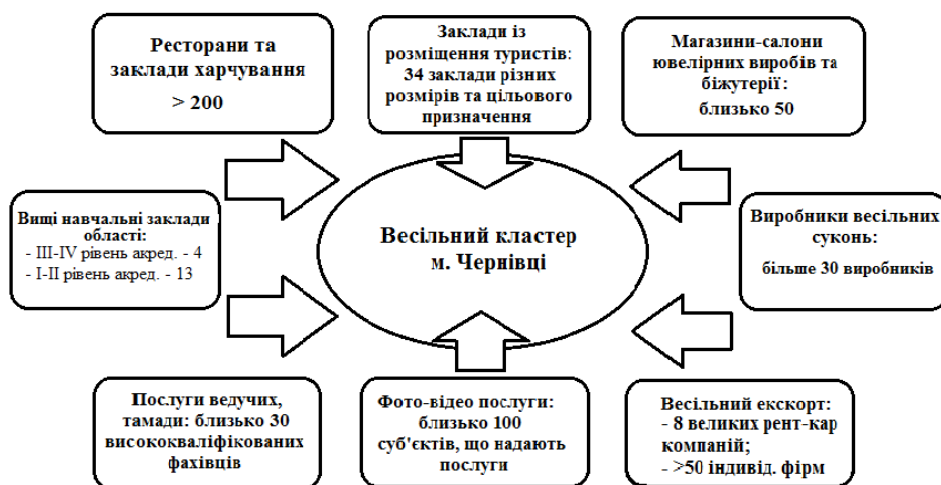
Ресторани та заклади харчування

> 200

Заклади із розміщення туристів: 34 заклади різних розмірів та цільового призначення

Магазини-салони ювелірних виробів та біжутерії:

близько 50

Вищі навчальні заклади області:
- III-IV рівень акред. - 4
- I-II рівень акред. - 13

Весільний кластер м. Чернівці

Виробники весільних суконь:

більше 30 виробників

Послуги ведучих, тамади: близько 30 висококваліфікованих фахівців

Фото-відео послуги: близько 100 суб'єктів, що надають послуги

Весільний екскорт:
- 8 великих рент-кар компаній;
- >50 індивід. фірм